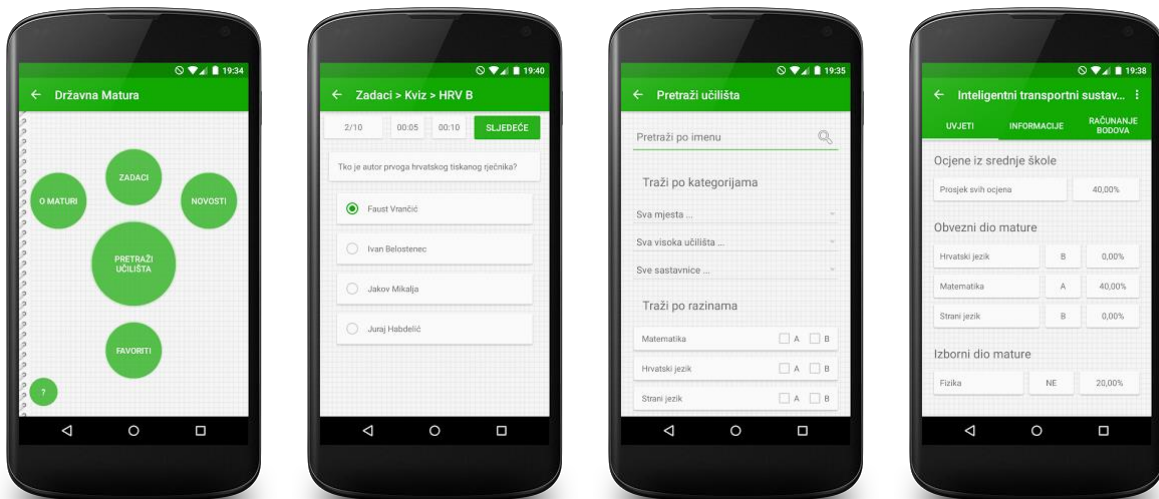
19:34
←
Državna Matura

ZADACI
O MATURI
NOVOSTI
PRETRAŽI UČILIŠTA
FAVORITI
?

19:40
←
Zadaci > Kviz > HRV B

2/10
00:05
00:10
SLJEDEĆE

Tko je autor prvoga hrvatskog tiskanog rječnika?

Faust Vrančić
Ivan Belostenec
Jakov Mikalja
Juraj Habdelić

19:35
←
Pretraži učilišta

Pretraži po imenu

Traži po kategorijama
Sva mjesta ...
Sva visoka učilišta ...
Sve sastavnice ...

Traži po razinama

| Matematika | A | B |
|---|---|---|
| Hrvatski jezik | A | B |
| Strani jezik | A | B |

19:38
←
Inteligentni transportni sustav...

UVJETI
INFORMACIJE
RAČUNANJE BODOVA

Ocjene iz srednje škole

| Prosjek svih ocjena | 40,00% |
|---|---|

Obvezni dio mature

| Hrvatski jezik | B | 0,00% |
|---|---|---|
| Matematika | A | 40,00% |
| Strani jezik | B | 0,00% |

Izborni dio mature

| Fizika | NE | 20,00% |
|---|---|---|